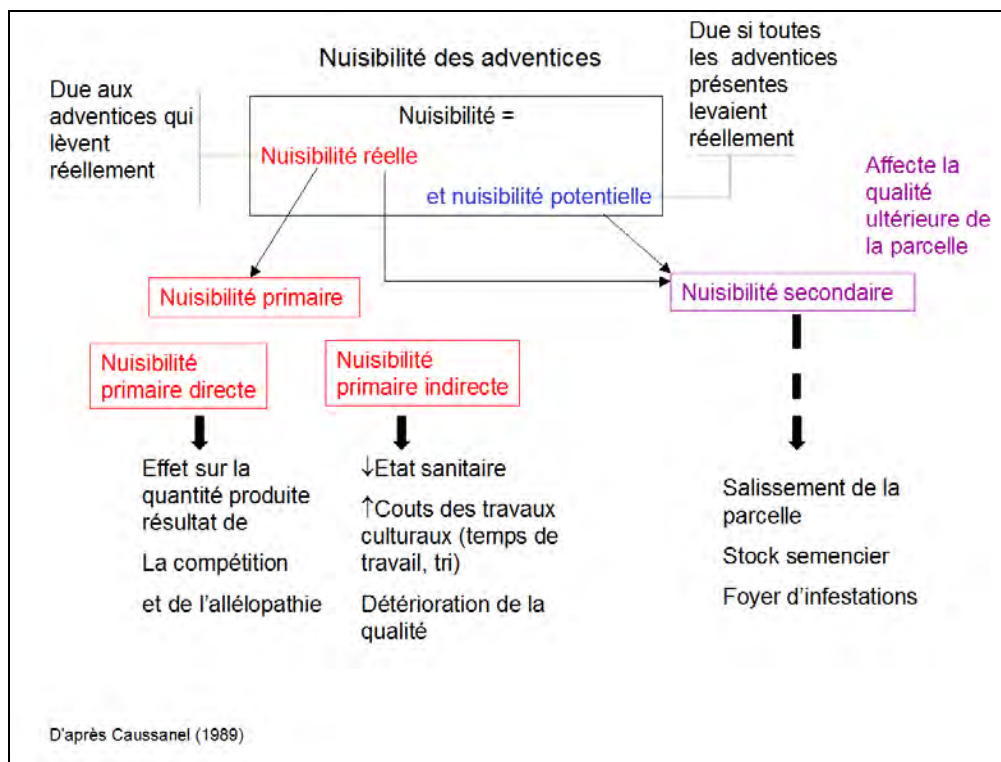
Nuisibilité des adventices

Due aux adventices qui lèvent réellement

Nuisibilité =

Nuisibilité réelle

et nuisibilité potentielle

Due si toutes les adventices présentes levaient réellement

Affecte la qualité ultérieure de la parcelle

Nuisibilité primaire

Nuisibilité secondaire

Nuisibilité primaire directe

Nuisibilité primaire indirecte

Effet sur la quantité produite résultat de

La compétition

et de l'allélopathie

↓Etat sanitaire

↑Couts des travaux culturaux (temps de travail, tri)

Détérioration de la qualité

Salissement de la parcelle

Stock semencier

Foyer d'infestations

D'après Caussanel (1989)